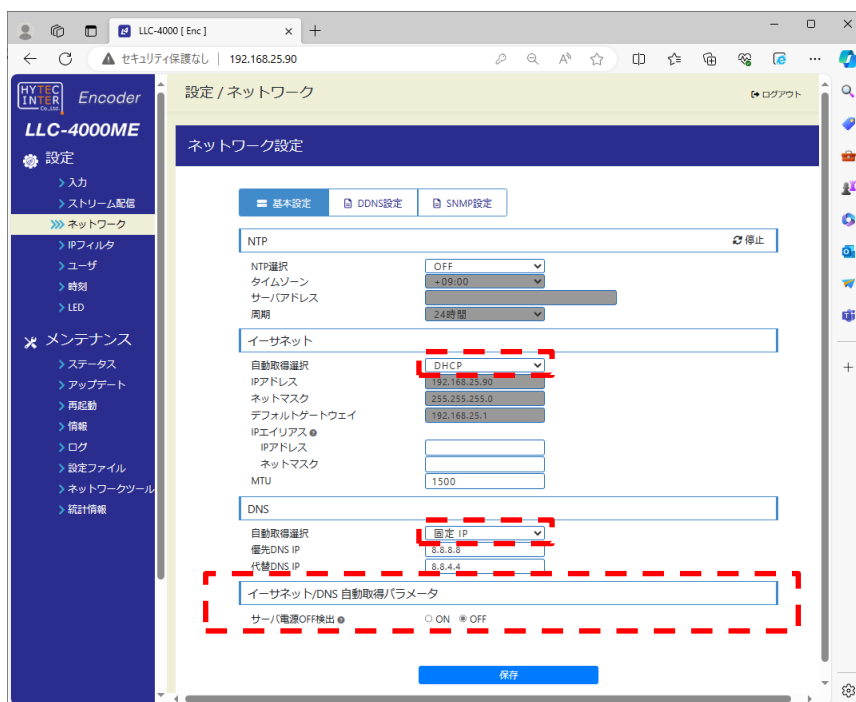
LLC-4000 [ Enc ]

セキュリティ保護なし | 192.168.25.90

HYTEC INTER Co.,Ltd. Encoder

LLC-4000ME

設定
入力
ストリーム配信
ネットワーク
IPフィルタ
ユーザ
時刻
LED

メンテナンス
ステータス
アップデート
再起動
情報
ログ
設定ファイル
ネットワークツール
統計情報

設定 / ネットワーク

ログアウト

ネットワーク設定

基本設定 | DDNS設定 | SNMP設定

NTP
停止

| NTP選択 | OFF |
|---|---|
| タイムゾーン | +09:00 |
| サーバアドレス | |
| 周期 | 24時間 |

イーサネット

| 自動取得選択 | DHCP |
|---|---|
| IPアドレス | 192.168.25.90 |
| ネットマスク | 255.255.255.0 |
| デフォルトゲートウェイ | 192.168.25.1 |
| IPエイリアス | |
| IPアドレス | |
| ネットマスク | |
| MTU | 1500 |

DNS

| 自動取得選択 | 固定 IP |
|---|---|
| 優先DNS IP | 8.8.8.8 |
| 代替DNS IP | 8.8.4.4 |

イーサネット/DNS 自動取得パラメータ

サーバ電源OFF検出 ○ ON ◉ OFF

保存